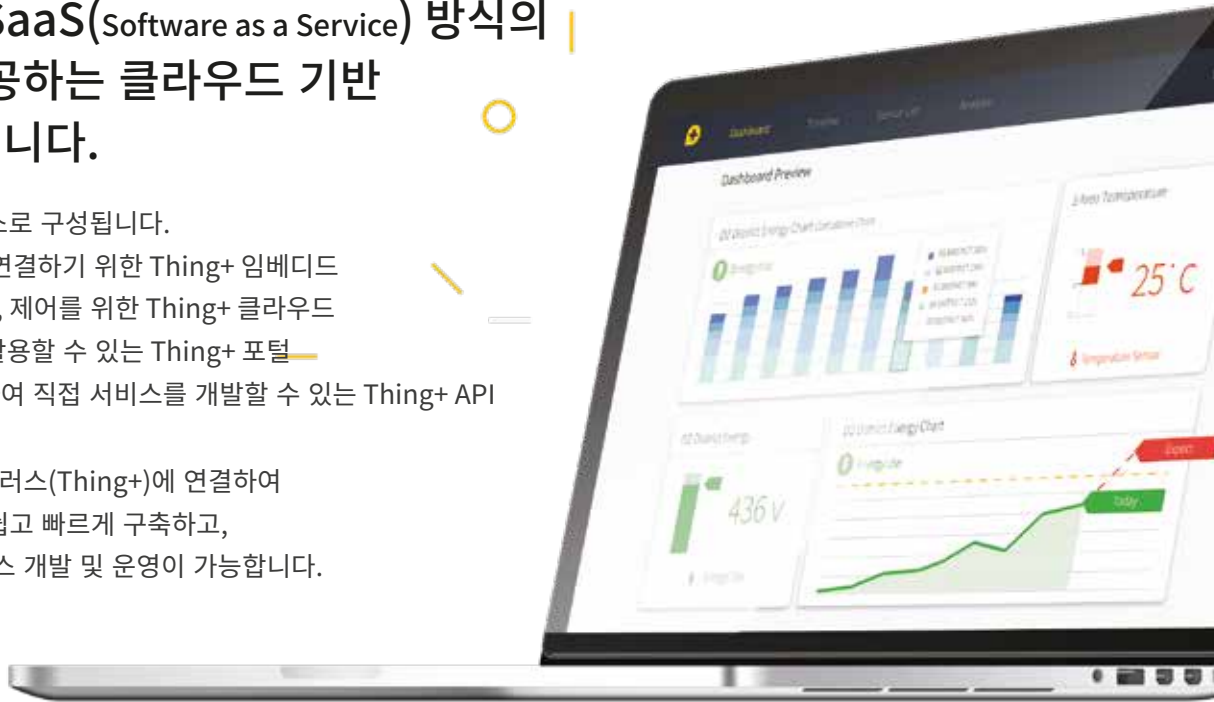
SaaS(Software as a Service) 방식의
공하는 클라우드 기반
니다.

소로 구성됩니다.
연결하기 위한 Thing+ 임베디드
, 제어를 위한 Thing+ 클라우드
활용할 수 있는 Thing+ 포털
여 직접 서비스를 개발할 수 있는 Thing+ API

러스(Thing+)에 연결하여
쉽고 빠르게 구축하고,
스 개발 및 운영이 가능합니다.

Dashboard

Dashboard Preview

25°C

436 V

Expect

Today